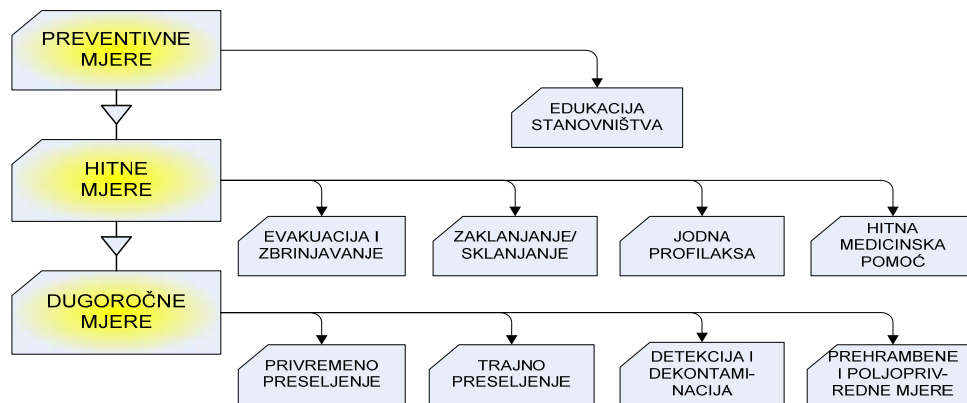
PREVENTIVNE MJERE

EDUKACIJA STANOVNIŠTVA

HITNE MJERE

EVAKUACIJA I ZBRINJAVANJE

ZAKLANJANJE/ SKLANJANJE

JODNA PROFILAKSA

HITNA MEDICINSKA POMOĆ

DUGOROČNE MJERE

PRIVREMENO PRESELJENJE

TRAJNO PRESELJENJE

DETEKCIJA I DEKONTAMINACIJA

PREHRAMBENE I POLJOPRIVREDNE MJERE